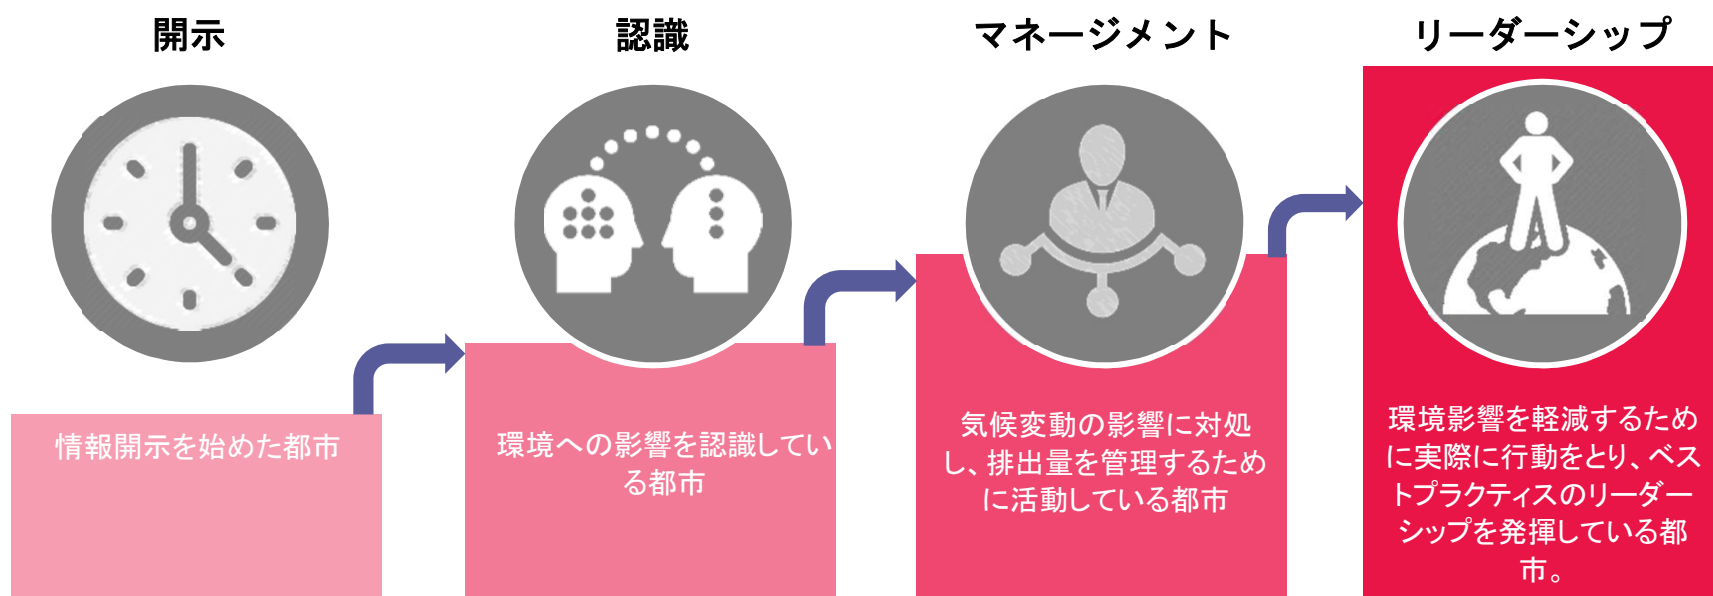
開示

情報開示を始めた都市

認識

環境への影響を認識している都市

マネージメント

気候変動の影響に対処し、排出量を管理するために活動している都市

リーダーシップ

環境影響を軽減するために実際に行動をとり、ベストプラクティスのリーダーシップを発揮している都市。